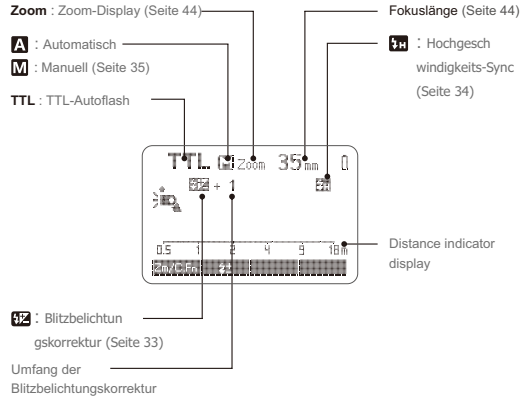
Zoom : Zoom-Display (Seite 44)

A : Automatisch

M : Manuell (Seite 35)

TTL : TTL-Autoflash

Fokuslänge (Seite 44)

H : Hochgeschwindigkeits-Sync (Seite 34)

TTL  Zoom 35mm

+ 1

0.5 1 2 4 9 18m

Zm/C.Fn

Distance indicator display

: Blitzbelichtungskorrektur (Seite 33)

Umfang der Blitzbelichtungskorrektur